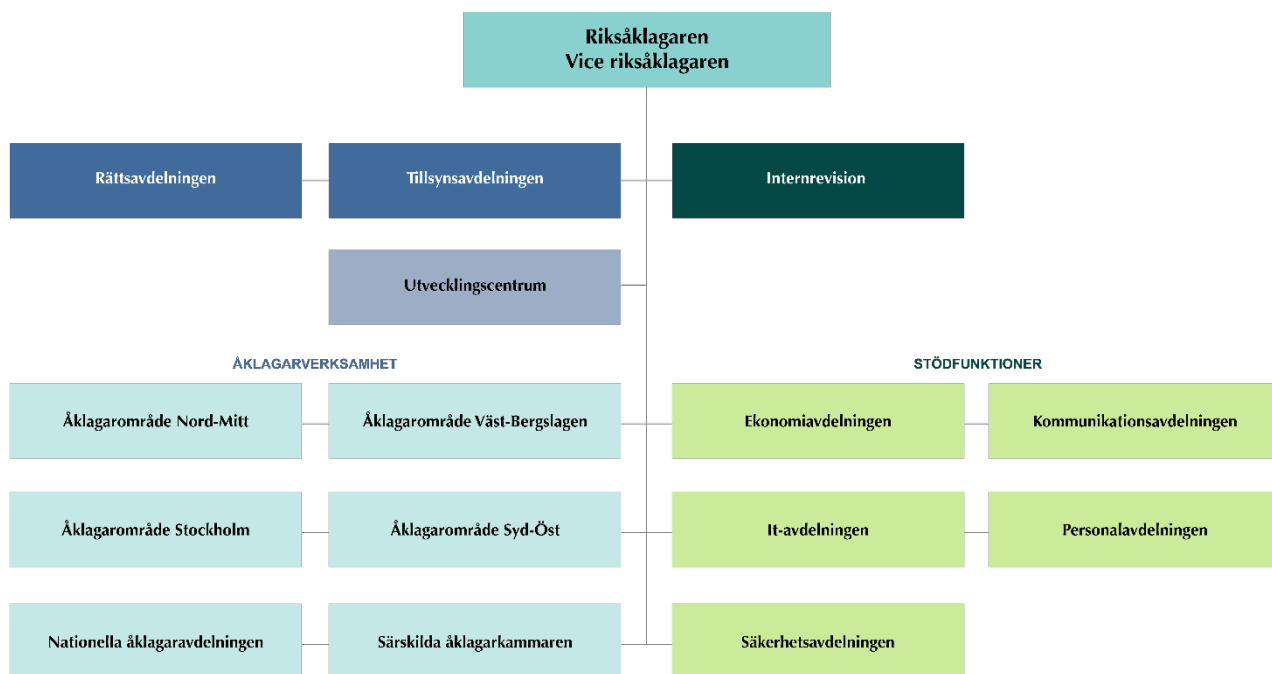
Riksåklagaren
Vice riksåklagaren

Rättsavdelningen

Tillsynsavdelningen

Internrevision

Utvecklingscentrum

ÅKLAGARVERKSAMHET

STÖDFUNKTIONER

Åklagarområde Nord-Mitt

Åklagarområde Väst-Bergslagen

Ekonomiavdelningen

Kommunikationsavdelningen

Åklagarområde Stockholm

Åklagarområde Syd-Öst

It-avdelningen

Personalavdelningen

Nationella åklagaravdelningen

Särskilda åklagarkammaren

Säkerhetsavdelningen